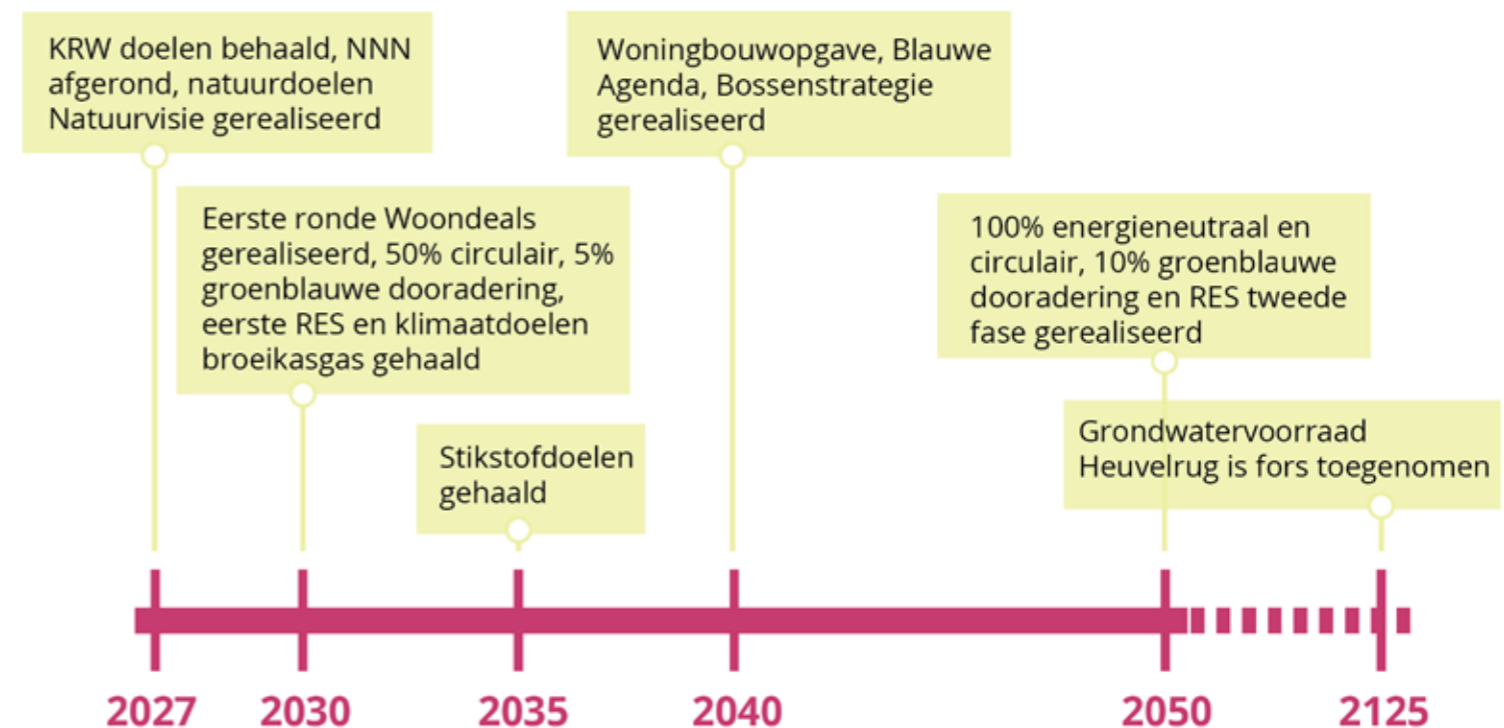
KRW doelen behaald, NNN afgerond, natuurdoelen Natuurvisie gerealiseerd

Woningbouwopgave, Blauwe Agenda, Bossenstrategie gerealiseerd

Eerste ronde Woondeals gerealiseerd, 50% circulair, 5% groenblauwe dooradering, eerste RES en klimaatdoelen broeikasgas gehaald

100% energieneutraal en circulair, 10% groenblauwe dooradering en RES tweede fase gerealiseerd

Stikstofdoelen gehaald

Grondwatervoorraad Heuvelrug is fors toegenomen

2027

2030

2035

2040

2050

2125